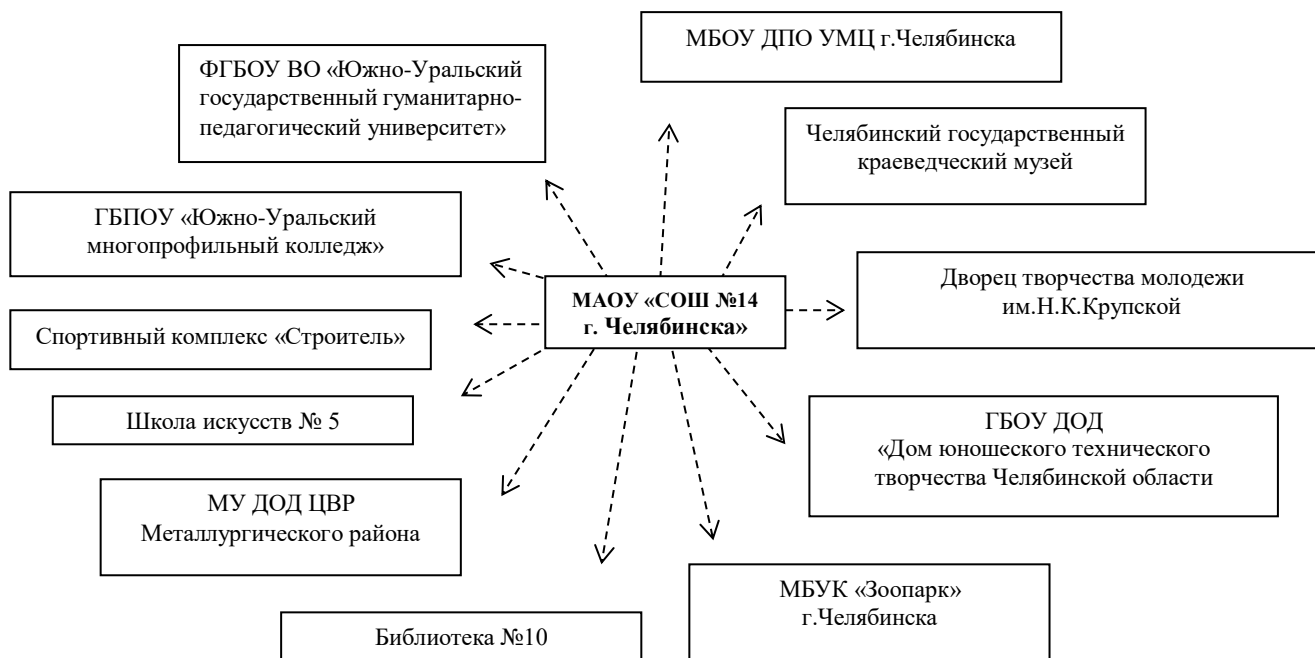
МБОУ ДПО УМЦ г.Челябинска

ФГБОУ ВО «Южно-Уральский государственный гуманитарно-педагогический университет»

Челябинский государственный краеведческий музей

ГБПОУ «Южно-Уральский многопрофильный колледж»

МАОУ «СОШ №14 г. Челябинска»

Дворец творчества молодежи им.Н.К.Крупской

Спортивный комплекс «Строитель»

Школа искусств № 5

ГБОУ ДОД «Дом юношеского технического творчества Челябинской области

МУ ДОД ЦВР Металлургического района

МБУК «Зоопарк» г.Челябинска

Библиотека №10